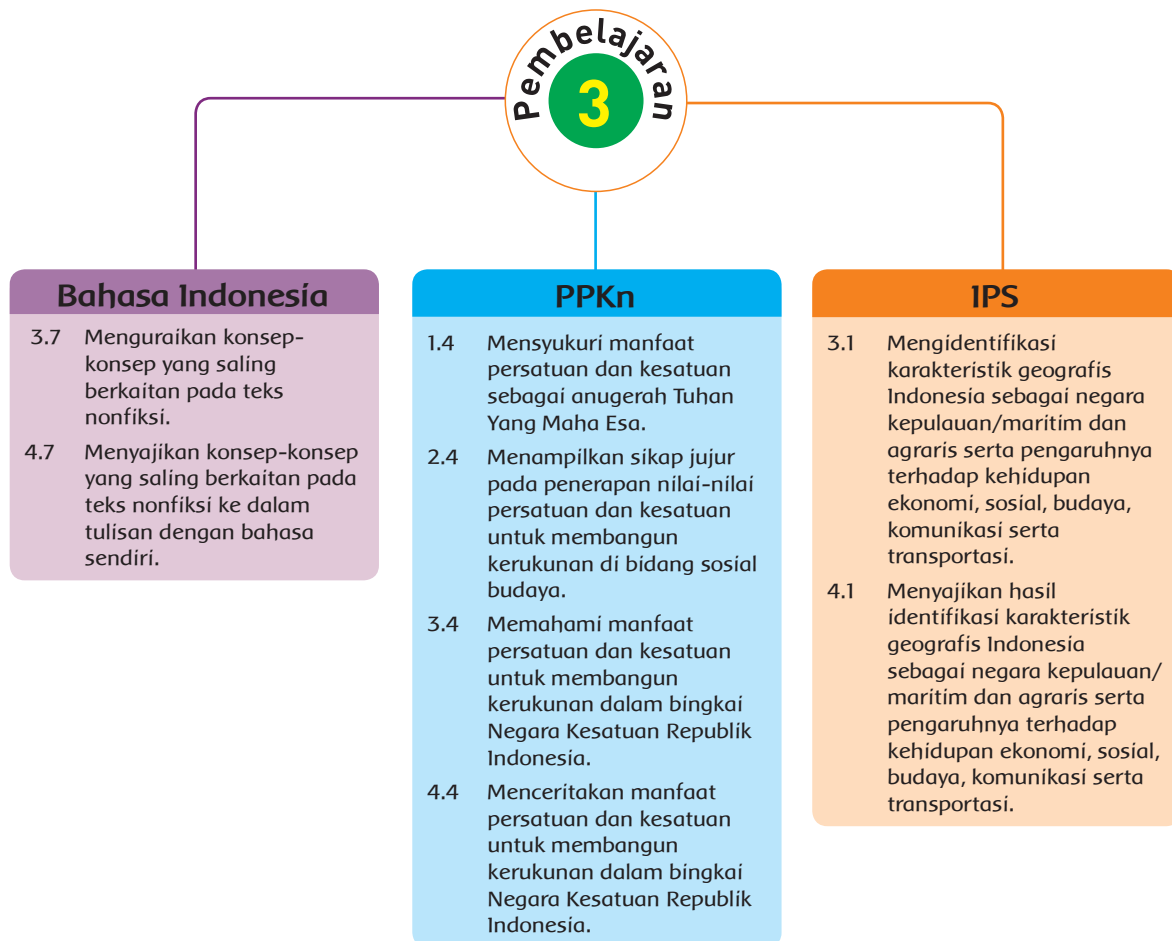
Pembelajaran
3

Bahasa Indonesia

3.7 Menguraikan konsep-konsep yang saling berkaitan pada teks nonfiksi.

4.7 Menyajikan konsep-konsep yang saling berkaitan pada teks nonfiksi ke dalam tulisan dengan bahasa sendiri.

PPKn

1.4 Mensyukuri manfaat persatuan dan kesatuan sebagai anugerah Tuhan Yang Maha Esa.

2.4 Menampilkan sikap jujur pada penerapan nilai-nilai persatuan dan kesatuan untuk membangun kerukunan di bidang sosial budaya.

3.4 Memahami manfaat persatuan dan kesatuan untuk membangun kerukunan dalam bingkai Negara Kesatuan Republik Indonesia.

4.4 Menceritakan manfaat persatuan dan kesatuan untuk membangun kerukunan dalam bingkai Negara Kesatuan Republik Indonesia.

IPS

3.1 Mengidentifikasi karakteristik geografis Indonesia sebagai negara kepulauan/maritim dan agraris serta pengaruhnya terhadap kehidupan ekonomi, sosial, budaya, komunikasi serta transportasi.

4.1 Menyajikan hasil identifikasi karakteristik geografis Indonesia sebagai negara kepulauan/maritim dan agraris serta pengaruhnya terhadap kehidupan ekonomi, sosial, budaya, komunikasi serta transportasi.